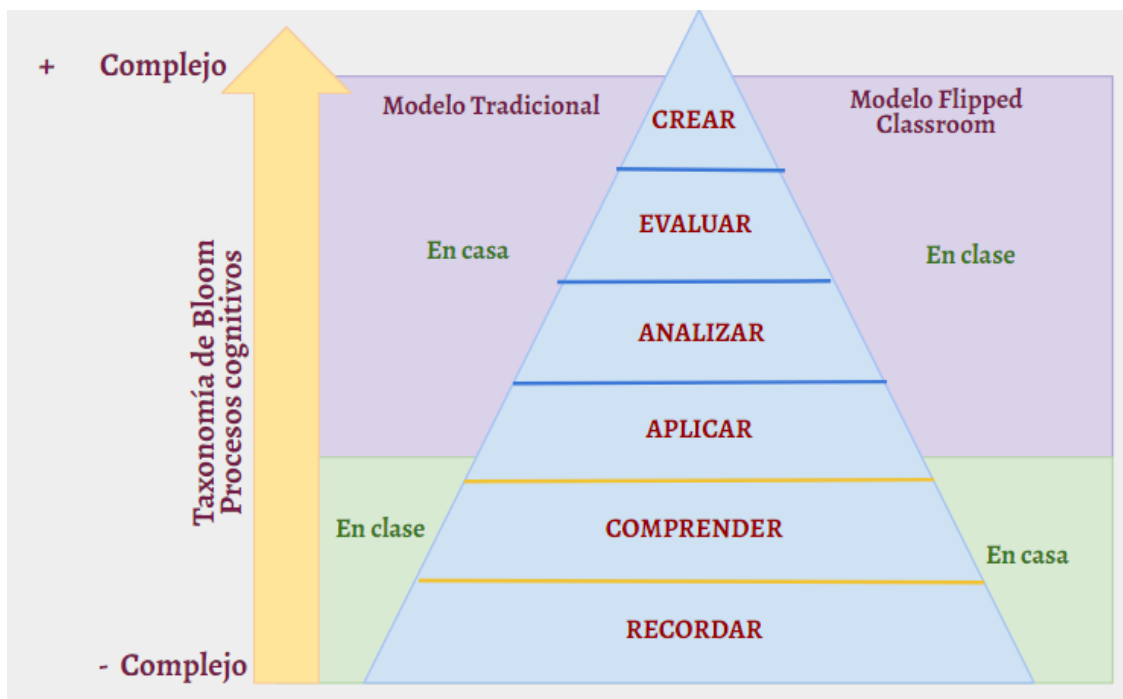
+ Complejo

Taxonomía de Bloom
Procesos cognitivos

Modelo Tradicional

CREAR

Modelo Flipped Classroom

EVALUAR

En casa

En clase

ANALIZAR

APLICAR

En clase

COMPRENDER

En casa

RECORDAR

- Complejo